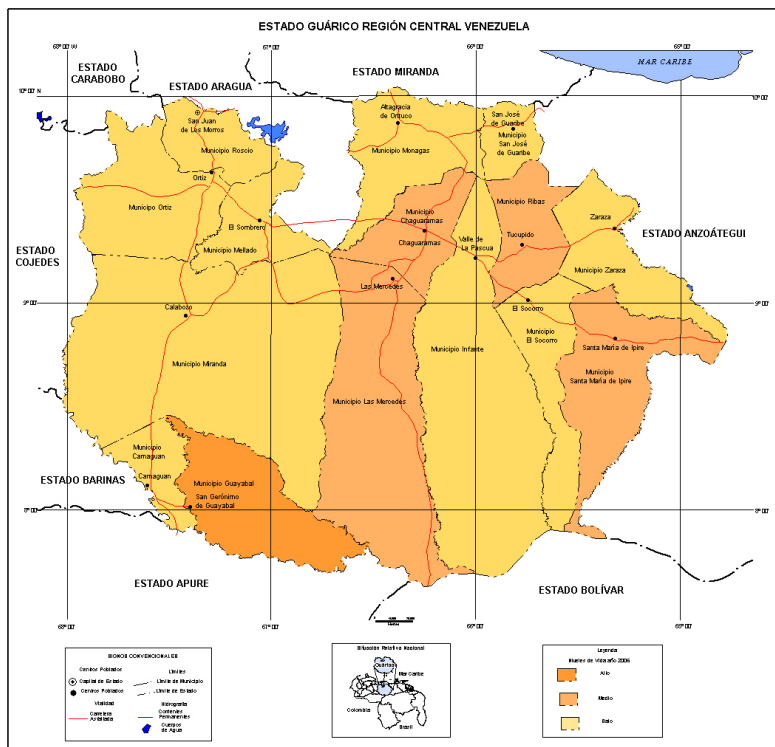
ESTADO GUÁRICO REGIÓN CENTRAL VENEZUELA

68° 00' W
67° 00'
66° 00'
65° 00'
10° 00' N
10° 00'
9° 00'
9° 00'
8° 00'
8° 00'
68° 00'
67° 00'
66° 00'
65° 00'

MAR CARIBE

ESTADO CARABOBO
ESTADO ARAGUA
ESTADO MIRANDA
ESTADO ANZOÁTEGUI
ESTADO COJEDES
ESTADO BARINAS
ESTADO APURE
ESTADO BOLÍVAR

San Juan de Los Morros
Municipio Roscio
Ortiz
Municipio Ortiz
El Sombrero
Municipio Mellado
Calabozo
Municipio Miranda
Municipio Camaguan
Camaguan
Municipio Guayabal
San Gerónimo de Guayabal
Altagracia de Orituco
Municipio Monagas
San José de Guaribe
Municipio San José de Guaribe
Municipio Chaguaramas
Chaguaramas
Las Mercedes
Municipio Las Mercedes
Valle de La Pascua
Municipio Infante
Municipio Ribas
Tucupido
Zaraza
Municipio Zaraza
El Socorro
Municipio El Socorro
Santa María de Ipire
Municipio Santa María de Ipire

SIGNOS CONVENCIONALES
Centros Poblados
Capital de Estado
Centros Poblados
Vialidad
Carretera Asfaltada
Límites
Límite de Municipio
Límite de Estado
Hidrografía
Contornos Permanentes
Cuerpos de Agua

Situación Relativa Nacional
Mar Caribe
Colombia
Brasil

Leyenda
Niveles de Vida año 2006
Alto
Medio
Bajo